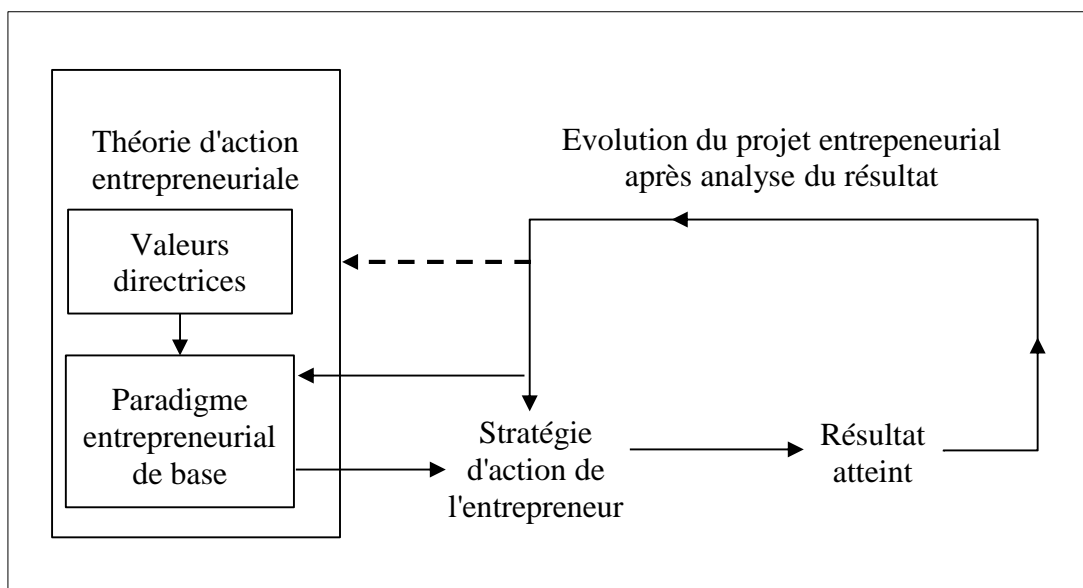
Théorie d'action entrepreneuriale

Valeurs directrices

Paradigme entrepreneurial de base

Evolution du projet entrepeneurial après analyse du résultat

Stratégie d'action de l'entrepreneur

Résultat atteint